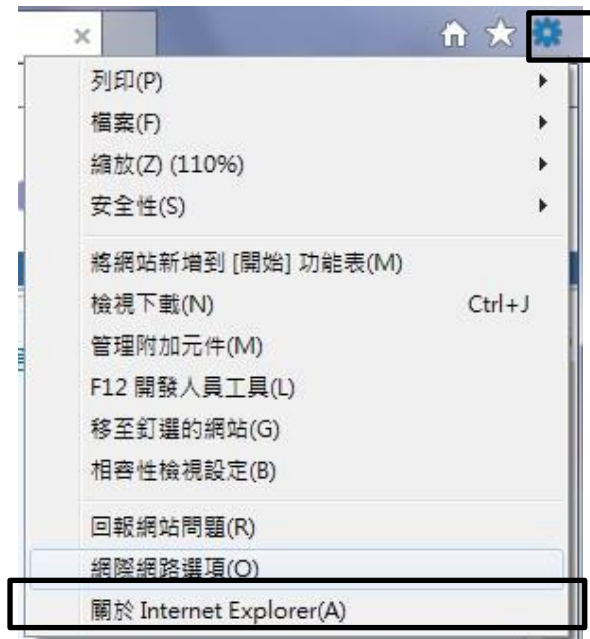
×

列印(P)
檔案(F)
縮放(Z) (110%)
安全性(S)

將網站新增到 [開始] 功能表(M)
檢視下載(N) Ctrl+J
管理附加元件(M)
F12 開發人員工具(L)
移至釘選的網站(G)
相容性檢視設定(B)

回報網站問題(R)
網際網路選項(O)
關於 Internet Explorer(A)